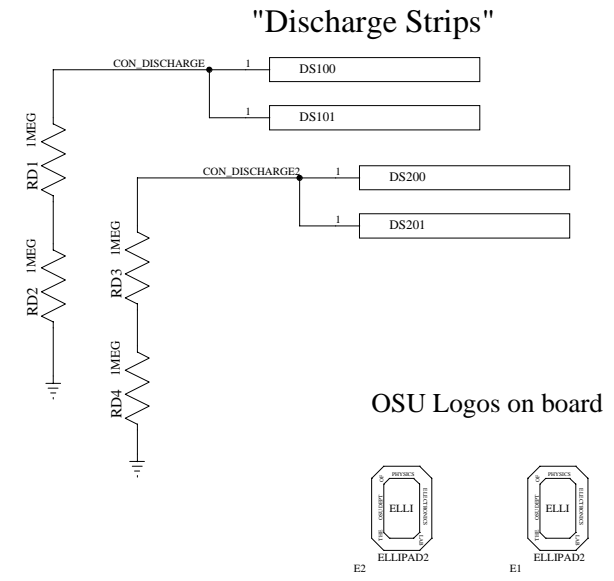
"Discharge Strips"

CON_DISCHARGE
1
DS100
1
DS101

RD1 1MEG
RD2 1MEG

CON_DISCHARGE2
1
DS200
1
DS201

RD3 1MEG
RD4 1MEG

OSU Logos on board

PHYSICS
OF
OSU DEPT
THE
ELLI
ELECTRONICS
LAB
ELLIPAD2
E2

PHYSICS
OF
OSU DEPT
THE
ELLI
ELECTRONICS
LAB
ELLIPAD2
E1